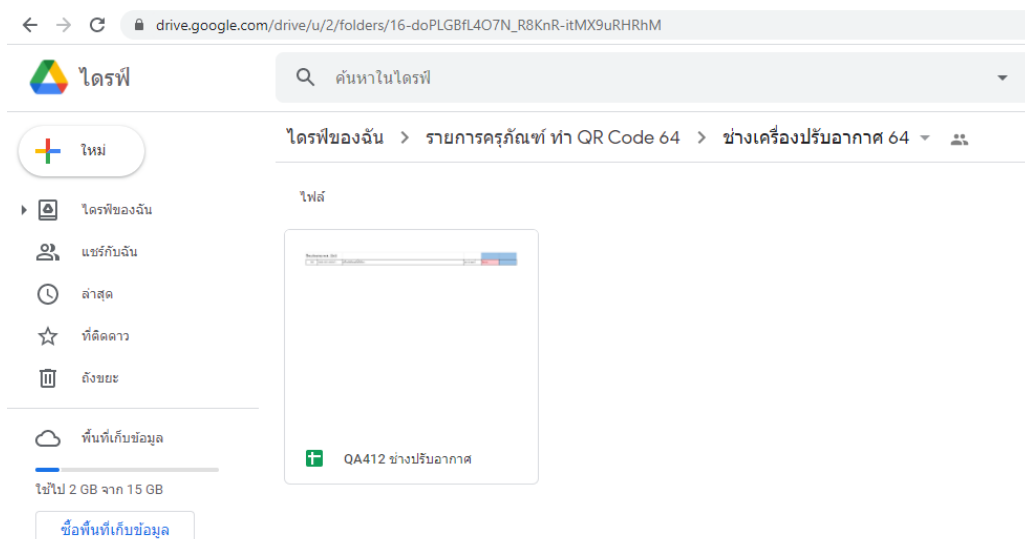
drive.google.com/drive/u/2/folders/16-doPLGBfL4O7N_R8KnR-itMX9uRHRhM

ไดรฟ์

ค้นหาในไดรฟ์

ใหม่

ไดรฟ์ของฉัน > รายการครุภัณฑ์ ทำ QR Code 64 > ช่างเครื่องปรับอากาศ 64

ไดรฟ์ของฉัน

แชร์กับฉัน

ล่าสุด

ที่ติดดาว

ถังขยะ

พื้นที่เก็บข้อมูล

ใช้ไป 2 GB จาก 15 GB

ซื้อพื้นที่เก็บข้อมูล

ไฟล์

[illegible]

QA412 ช่างปรับอากาศ